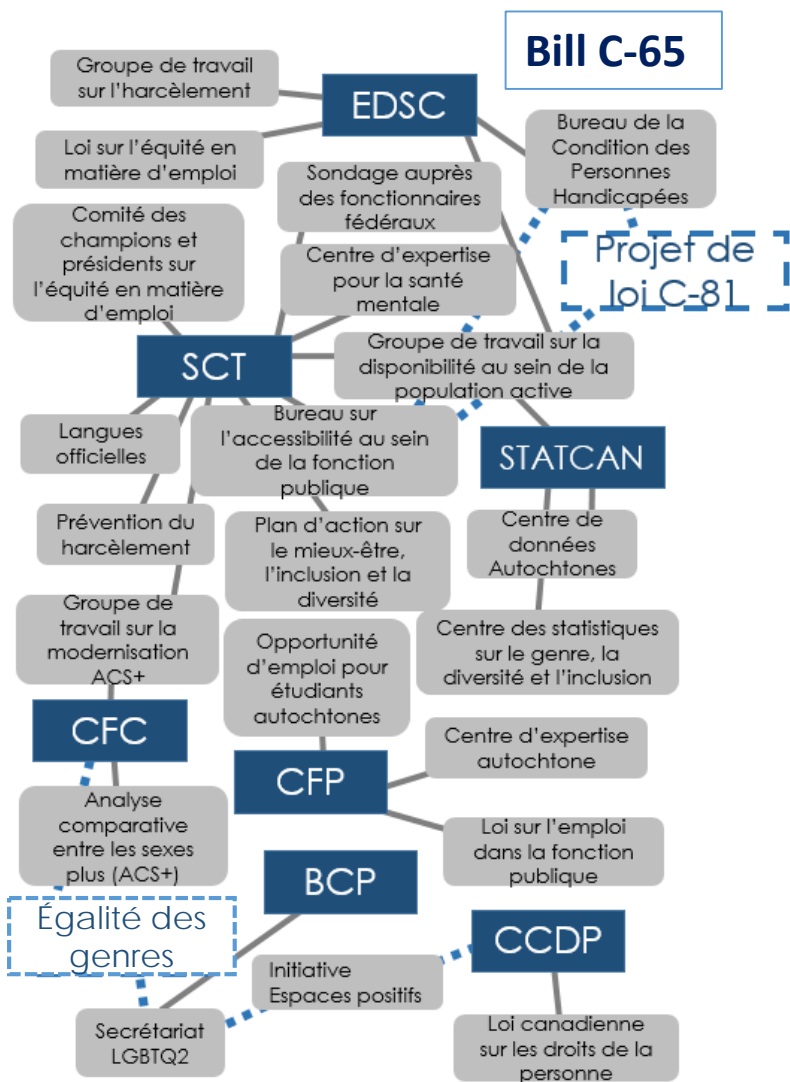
Bill C-65

Groupe de travail sur l'harcèlement

EDSC

Loi sur l'équité en matière d'emploi

Bureau de la Condition des Personnes Handicapées

Sondage auprès des fonctionnaires fédéraux

Comité des champions et présidents sur l'équité en matière d'emploi

Centre d'expertise pour la santé mentale

Projet de loi C-81

SCT

Groupe de travail sur la disponibilité au sein de la population active

Langues officielles

Bureau sur l'accessibilité au sein de la fonction publique

STATCAN

Prévention du harcèlement

Plan d'action sur le mieux-être, l'inclusion et la diversité

Centre de données Autochtones

Groupe de travail sur la modernisation ACS+

Centre des statistiques sur le genre, la diversité et l'inclusion

Opportunité d'emploi pour étudiants autochtones

CFC

Centre d'expertise autochtone

CFP

Analyse comparative entre les sexes plus (ACS+)

Loi sur l'emploi dans la fonction publique

BCP

Égalité des genres

CCDP

Initiative Espaces positifs

Secrétariat LGBTQ2

Loi canadienne sur les droits de la personne